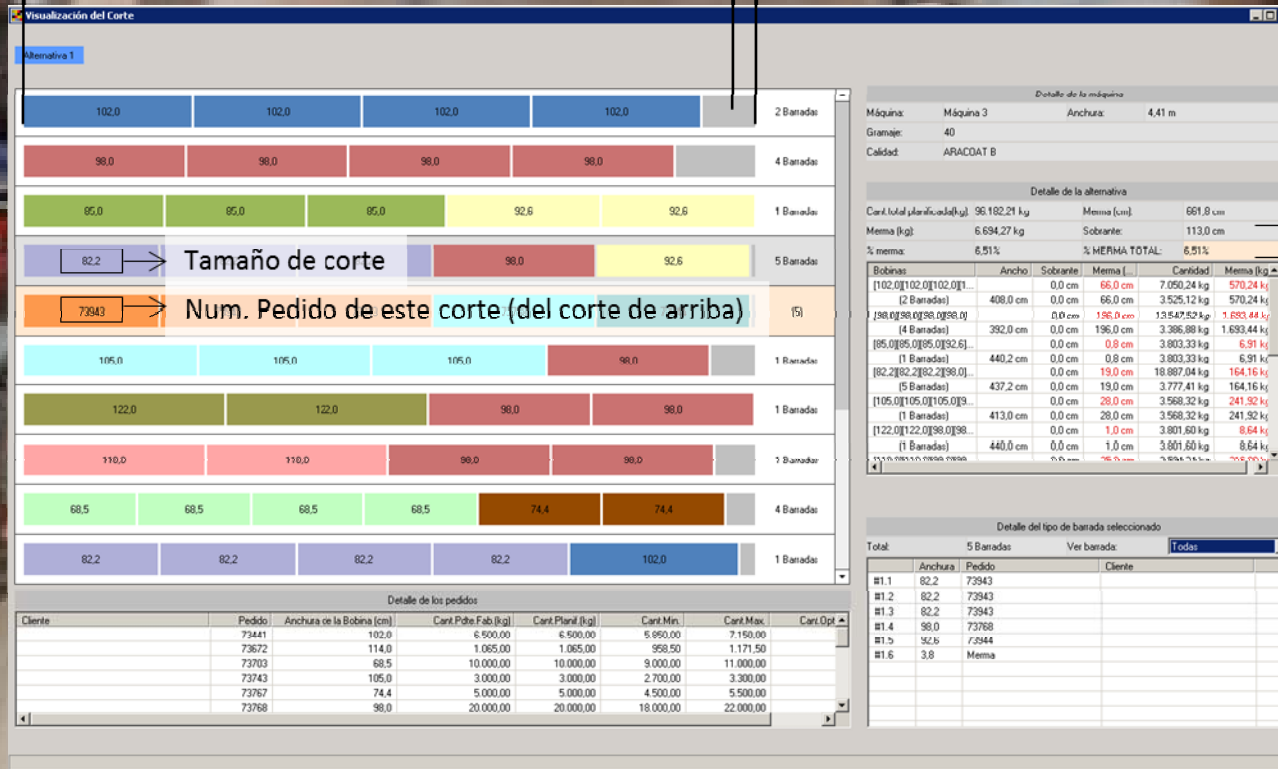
Visualización del Corte

Alternativa 1

102,0 102,0 102,0 102,0 2 Barradas
98,0 98,0 98,0 98,0 4 Barradas
85,0 85,0 85,0 92,6 92,6 1 Barradas
82,2 Tamaño de corte 98,0 92,6 5 Barradas
73943 Num. Pedido de este corte (del corte de arriba) (5)
105,0 105,0 105,0 98,0 1 Barradas
122,0 122,0 98,0 98,0 1 Barradas
110,0 110,0 98,0 98,0 1 Barradas
68,5 68,5 68,5 68,5 74,4 74,4 4 Barradas
82,2 82,2 82,2 82,2 102,0 1 Barradas

Detalle de la máquina

Máquina: Máquina 3 Anchura: 4,41 m
Gramaje: 40
Calidad: ARACOAT B

Detalle de la alternativa

Cant.total planificada(kg): 96.182,21 kg Merma (cm): 661,8 cm
Merma (kg): 6.694,27 kg Sobrante: 113,0 cm
% merma: 6,51% % MERMA TOTAL: 6,51%

| Bobinas | Ancho | Sobrante | Merma (... | Cantidad | Merma (kg |
|---|---|---|---|---|---|
| [102,0][102,0][102,0][1... | | 0,0 cm | 66,0 cm | 7.050,24 kg | 570,24 kg |
| (2 Barradas) | 408,0 cm | 0,0 cm | 66,0 cm | 3.525,12 kg | 570,24 kg |
| [98,0][98,0][98,0][98,0] | | 0,0 cm | 196,0 cm | 13.547,52 kg | 1.693,44 kg |
| (4 Barradas) | 392,0 cm | 0,0 cm | 196,0 cm | 3.386,88 kg | 1.693,44 kg |
| [85,0][85,0][85,0][92,6]... | | 0,0 cm | 0,8 cm | 3.803,33 kg | 6,91 kg |
| (1 Barradas) | 440,2 cm | 0,0 cm | 0,8 cm | 3.803,33 kg | 6,91 kg |
| [82,2][82,2][82,2][98,0]... | | 0,0 cm | 19,0 cm | 18.887,04 kg | 164,16 kg |
| (5 Barradas) | 437,2 cm | 0,0 cm | 19,0 cm | 3.777,41 kg | 164,16 kg |
| [105,0][105,0][105,0][9... | | 0,0 cm | 28,0 cm | 3.568,32 kg | 241,92 kg |
| (1 Barradas) | 413,0 cm | 0,0 cm | 28,0 cm | 3.568,32 kg | 241,92 kg |
| [122,0][122,0][98,0][98... | | 0,0 cm | 1,0 cm | 3.801,60 kg | 8,64 kg |
| (1 Barradas) | 440,0 cm | 0,0 cm | 1,0 cm | 3.801,60 kg | 8,64 kg |

Detalle del tipo de barrada seleccionado

Total: 5 Barradas Ver barrada: Todas

| | Anchura | Pedido | Cliente |
|---|---|---|---|
| #1.1 | 82,2 | 73943 | |
| #1.2 | 82,2 | 73943 | |
| #1.3 | 82,2 | 73943 | |
| #1.4 | 98,0 | 73768 | |
| #1.5 | 92,6 | 73944 | |
| #1.6 | 3,8 | Merma | |

Detalle de los pedidos

| Cliente | Pedido | Anchura de la Bobina (cm) | Cant.Pdte.Fab.(kg) | Cant.Planif.(kg) | Cant.Min. | Cant.Max. | Cant.Opt |
|---|---|---|---|---|---|---|---|
| | 73441 | 102,0 | 6.500,00 | 6.500,00 | 5.850,00 | 7.150,00 | |
| | 73672 | 114,0 | 1.065,00 | 1.065,00 | 958,50 | 1.171,50 | |
| | 73703 | 68,5 | 10.000,00 | 10.000,00 | 9.000,00 | 11.000,00 | |
| | 73743 | 105,0 | 3.000,00 | 3.000,00 | 2.700,00 | 3.300,00 | |
| | 73767 | 74,4 | 5.000,00 | 5.000,00 | 4.500,00 | 5.500,00 | |
| | 73768 | 98,0 | 20.000,00 | 20.000,00 | 18.000,00 | 22.000,00 | |